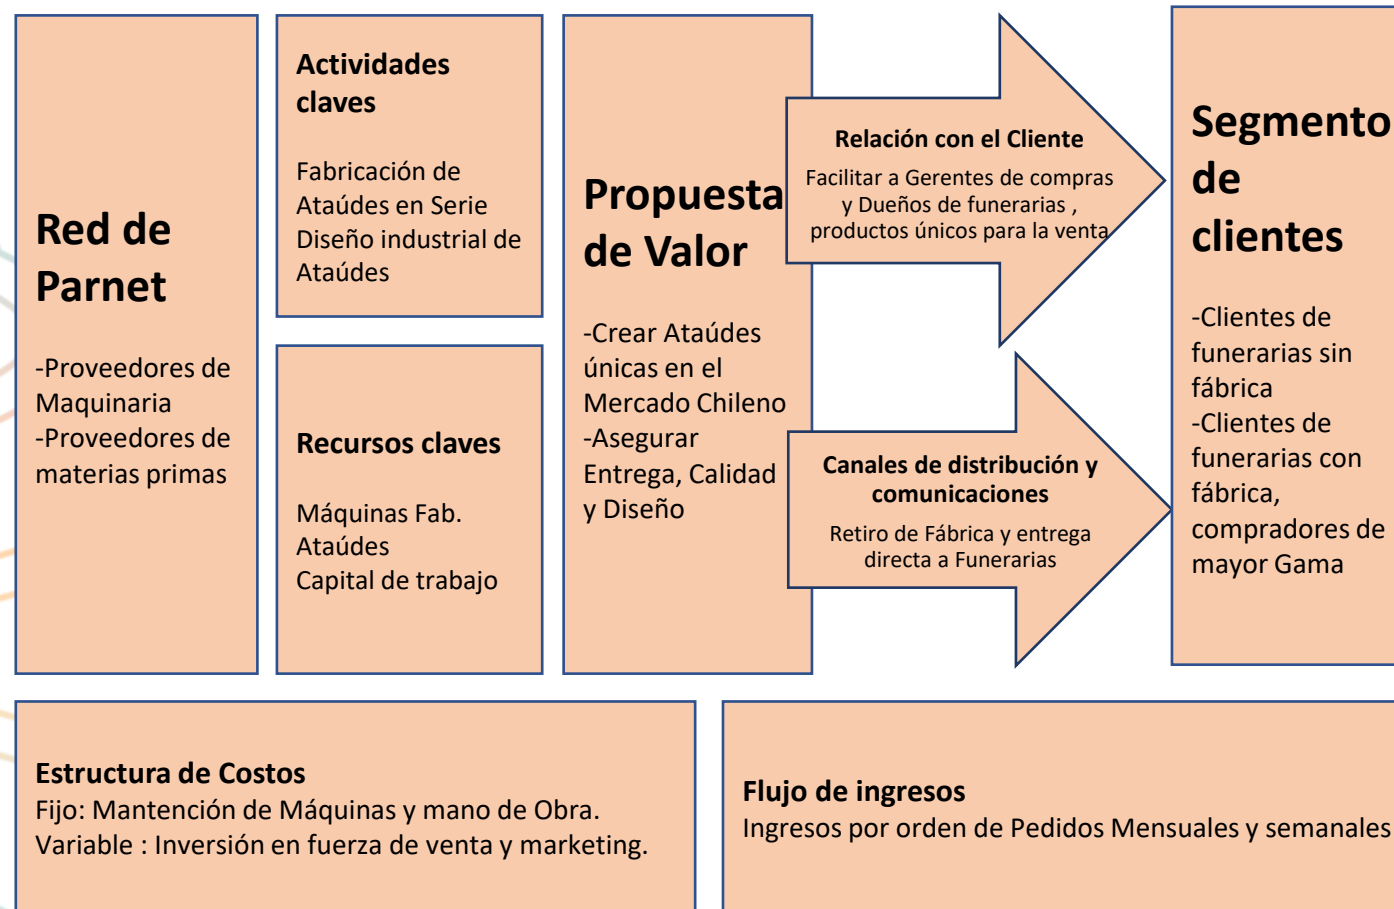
Red de Parnet

-Proveedores de Maquinaria
-Proveedores de materias primas

Actividades claves

Fabricación de Ataúdes en Serie
Diseño industrial de Ataúdes

Recursos claves

Máquinas Fab. Ataúdes
Capital de trabajo

Propuesta de Valor

-Crear Ataúdes únicas en el Mercado Chileno
-Asegurar Entrega, Calidad y Diseño

Relación con el Cliente

Facilitar a Gerentes de compras y Dueños de funerarias , productos únicos para la venta

Canales de distribución y comunicaciones

Retiro de Fábrica y entrega directa a Funerarias

Segmento de clientes

-Clientes de funerarias sin fábrica
-Clientes de funerarias con fábrica, compradores de mayor Gama

Estructura de Costos
Fijo: Mantención de Máquinas y mano de Obra.
Variable : Inversión en fuerza de venta y marketing.

Flujo de ingresos
Ingresos por orden de Pedidos Mensuales y semanales